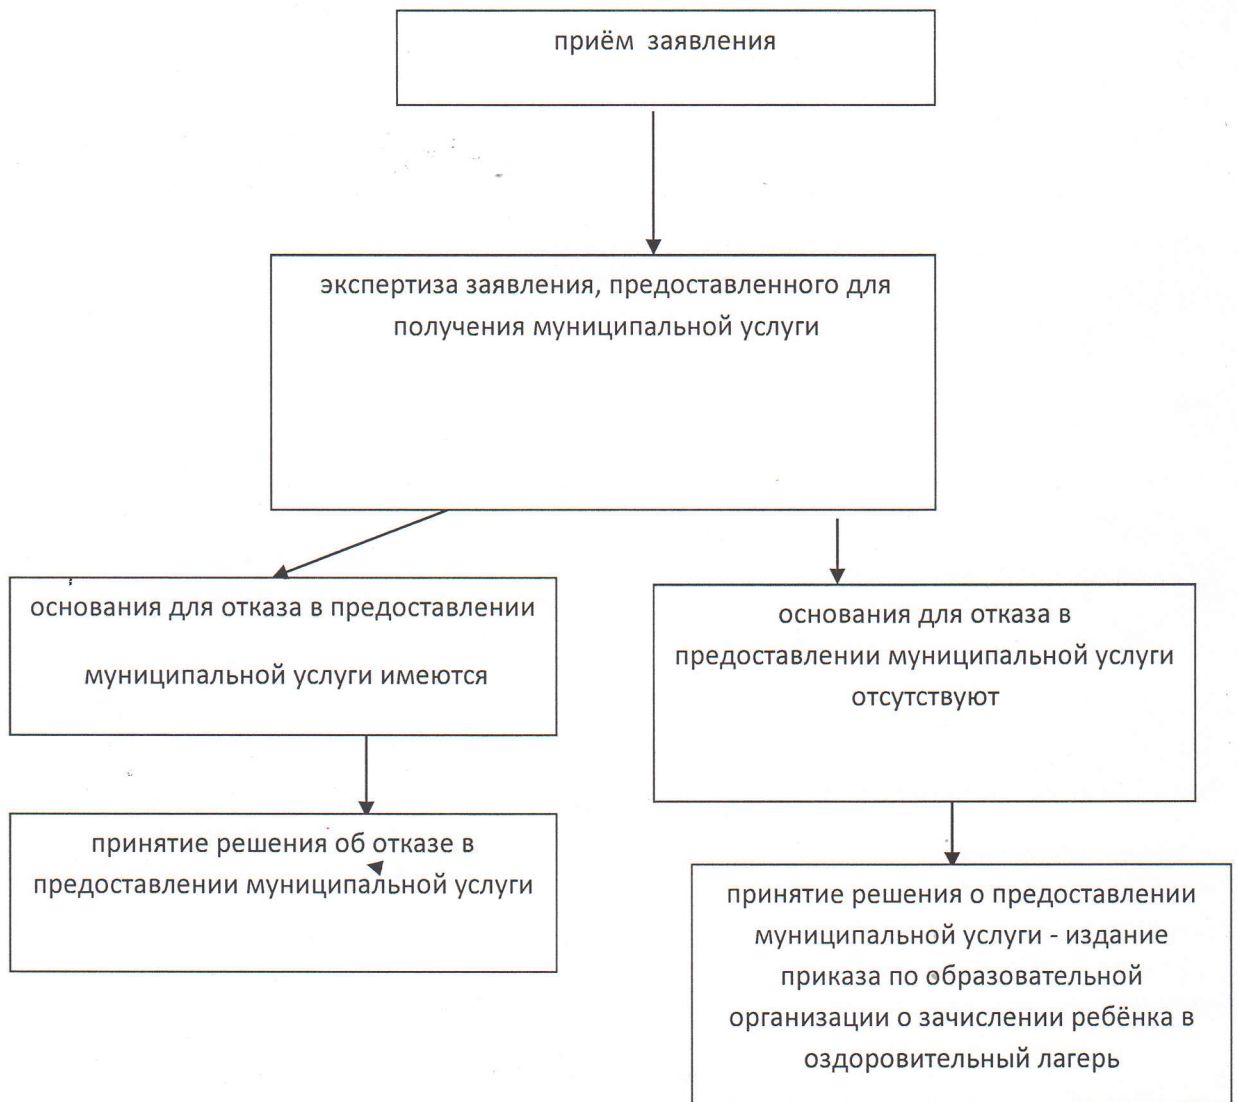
приём заявления

экспертиза заявления, предоставленного для получения муниципальной услуги

основания для отказа в предоставлении муниципальной услуги имеются

принятие решения об отказе в предоставлении муниципальной услуги

основания для отказа в предоставлении муниципальной услуги отсутствуют

принятие решения о предоставлении муниципальной услуги - издание приказа по образовательной организации о зачислении ребёнка в оздоровительный лагерь